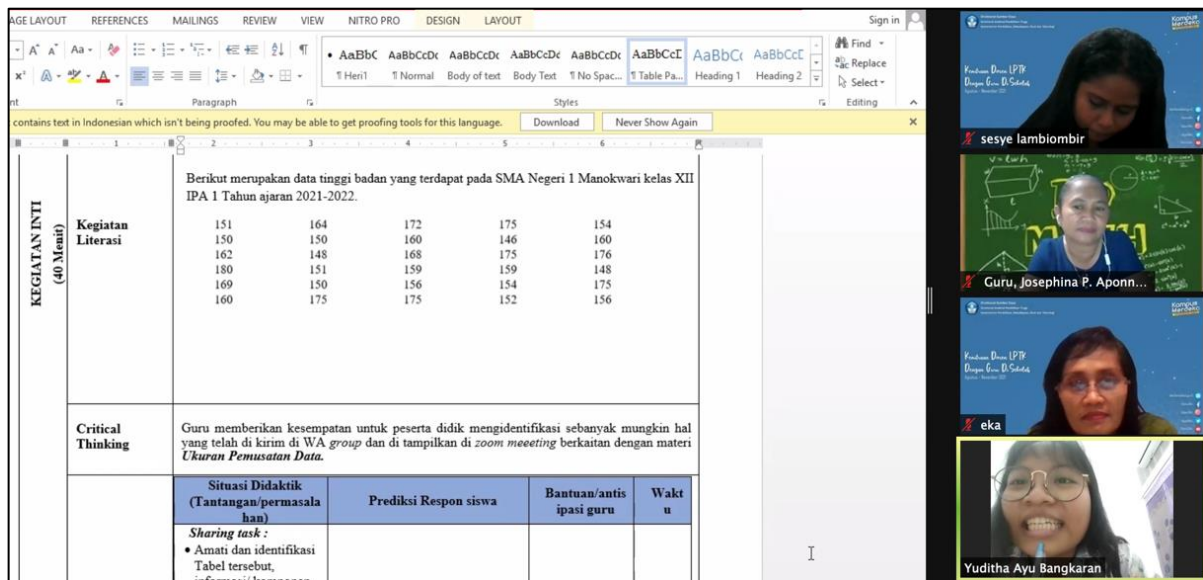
AGE LAYOUT REFERENCES MAILINGS REVIEW VIEW NITRO PRO DESIGN LAYOUT Sign in

AaBbC AaBbCcDc AaBbCcDc AaBbCcDc AaBbCcDc AaBbCcD AaBbC AaBbCcD
¶ Heri1 ¶ Normal Body of text Body Text ¶ No Spac... ¶ Table Pa... Heading 1 Heading 2

Find Replace Select

Paragraph Styles Editing

contains text in Indonesian which isn't being proofed. You may be able to get proofing tools for this language. Download Never Show Again

KEGIATAN INTI (40 Menit)

Kegiatan Literasi

Berikut merupakan data tinggi badan yang terdapat pada SMA Negeri 1 Manokwari kelas XII IPA 1 Tahun ajaran 2021-2022.

| 151 | 164 | 172 | 175 | 154 |
|---|---|---|---|---|
| 150 | 150 | 160 | 146 | 160 |
| 162 | 148 | 168 | 175 | 176 |
| 180 | 151 | 159 | 159 | 148 |
| 169 | 150 | 156 | 154 | 175 |
| 160 | 175 | 175 | 152 | 156 |

Critical Thinking

Guru memberikan kesempatan untuk peserta didik mengidentifikasi sebanyak mungkin hal yang telah di kirim di WA *group* dan di tampilkan di *zoom meeeting* berkaitan dengan materi ***Ukuran Pemusatan Data.***

| Situasi Didaktik (Tantangan/permasalahan) | Prediksi Respon siswa | Bantuan/antisipasi guru | Waktu |
|---|---|---|---|
| *Sharing task :* • Amati dan identifikasi Tabel tersebut, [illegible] | | | |

sesye lambiombir

Guru, Josephina P. Aponn...

eka

Kampus Merdeka

Yuditha Ayu Bangkaran